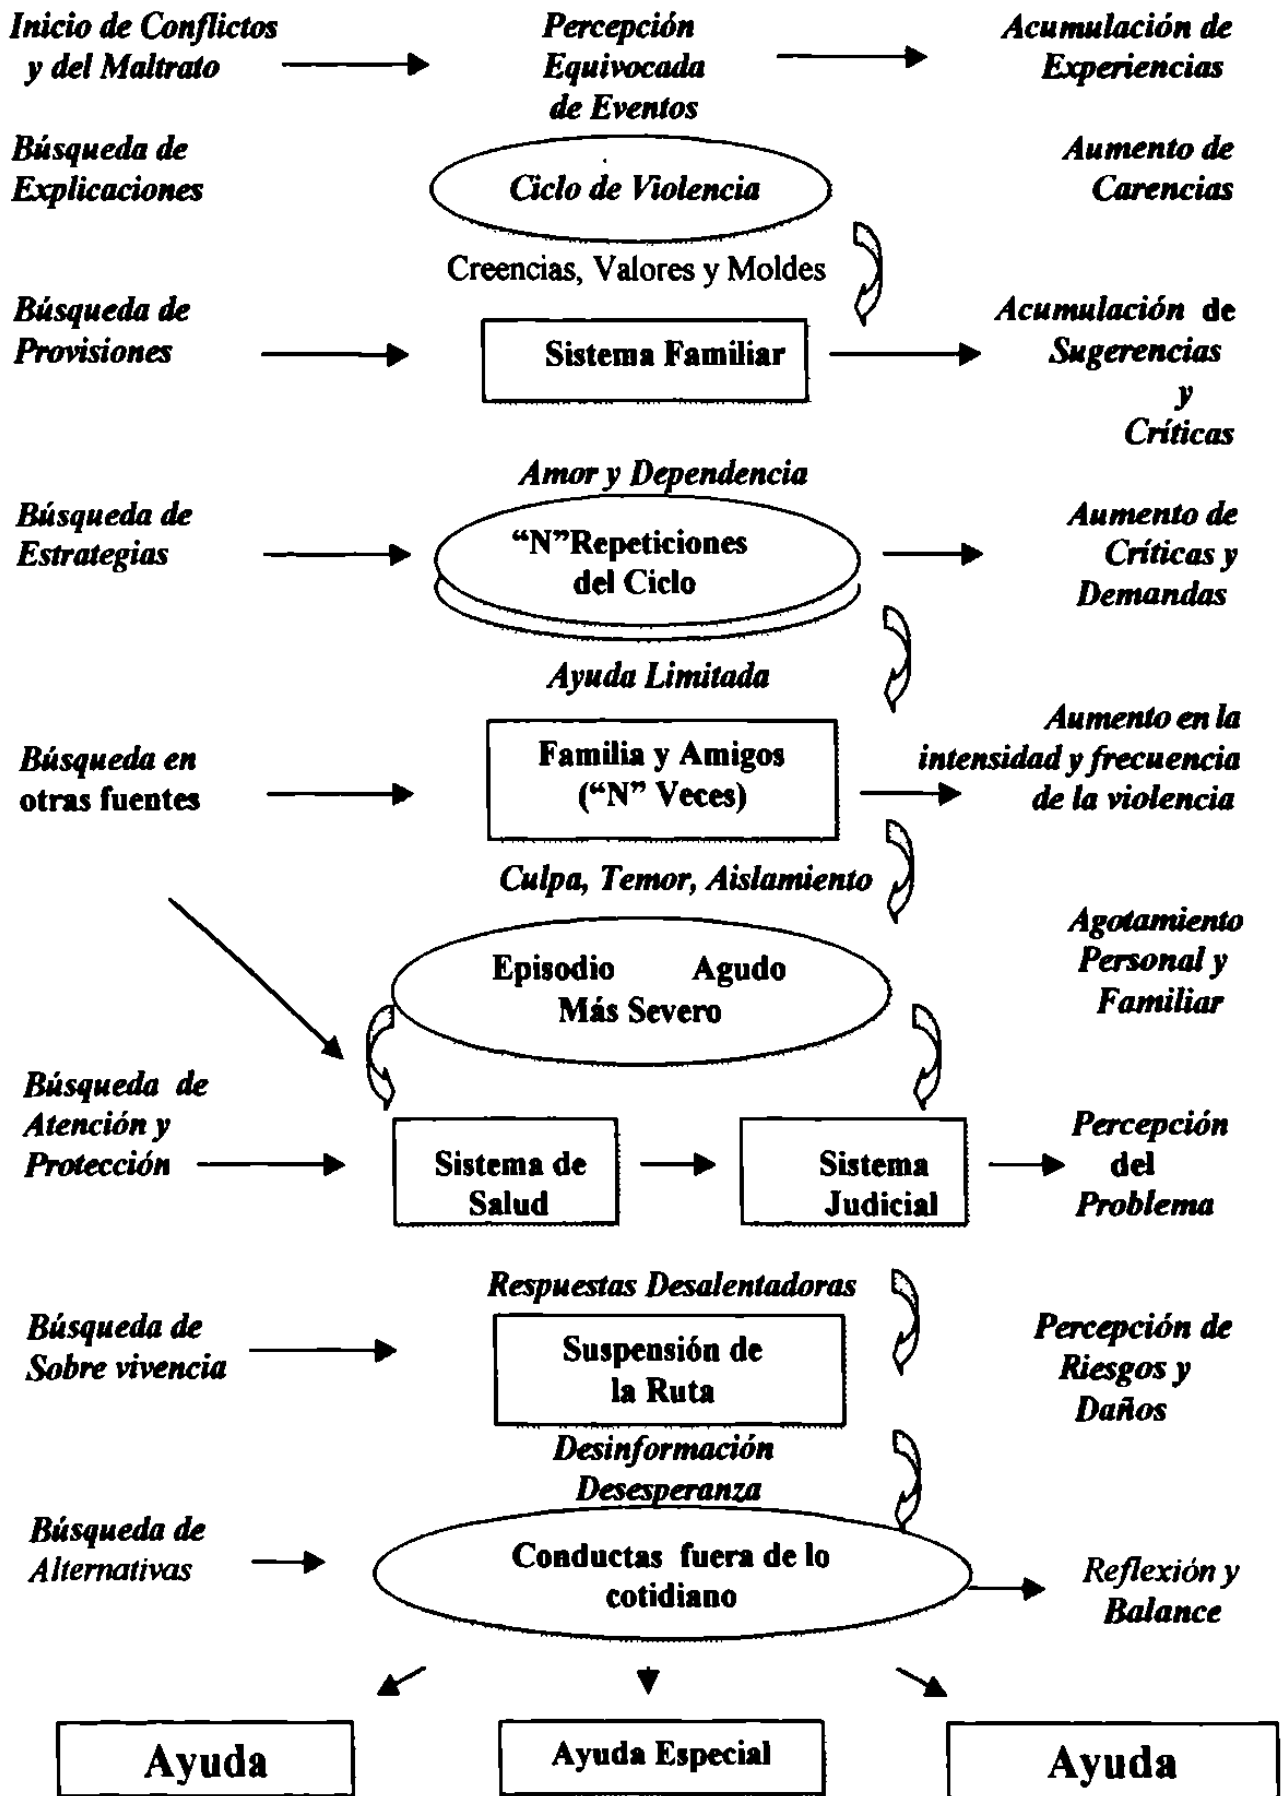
Inicio de Conflictos y del Maltrato

Percepción Equivocada de Eventos

Acumulación de Experiencias

Búsqueda de Explicaciones

Ciclo de Violencia

Aumento de Carencias

Creencias, Valores y Moldes

Búsqueda de Provisiones

Sistema Familiar

Acumulación de Sugerencias y Críticas

Amor y Dependencia

Búsqueda de Estrategias

"N"Repeticiones del Ciclo

Aumento de Críticas y Demandas

Ayuda Limitada

Búsqueda en otras fuentes

Familia y Amigos ("N" Veces)

Aumento en la intensidad y frecuencia de la violencia

Culpa, Temor, Aislamiento

Agotamiento Personal y Familiar

Episodio Agudo Más Severo

Búsqueda de Atención y Protección

Sistema de Salud

Sistema Judicial

Percepción del Problema

Respuestas Desalentadoras

Búsqueda de Sobre vivencia

Suspensión de la Ruta

Percepción de Riesgos y Daños

Desinformación Desesperanza

Búsqueda de Alternativas

Conductas fuera de lo cotidiano

Reflexión y Balance

Ayuda

Ayuda Especial

Ayuda